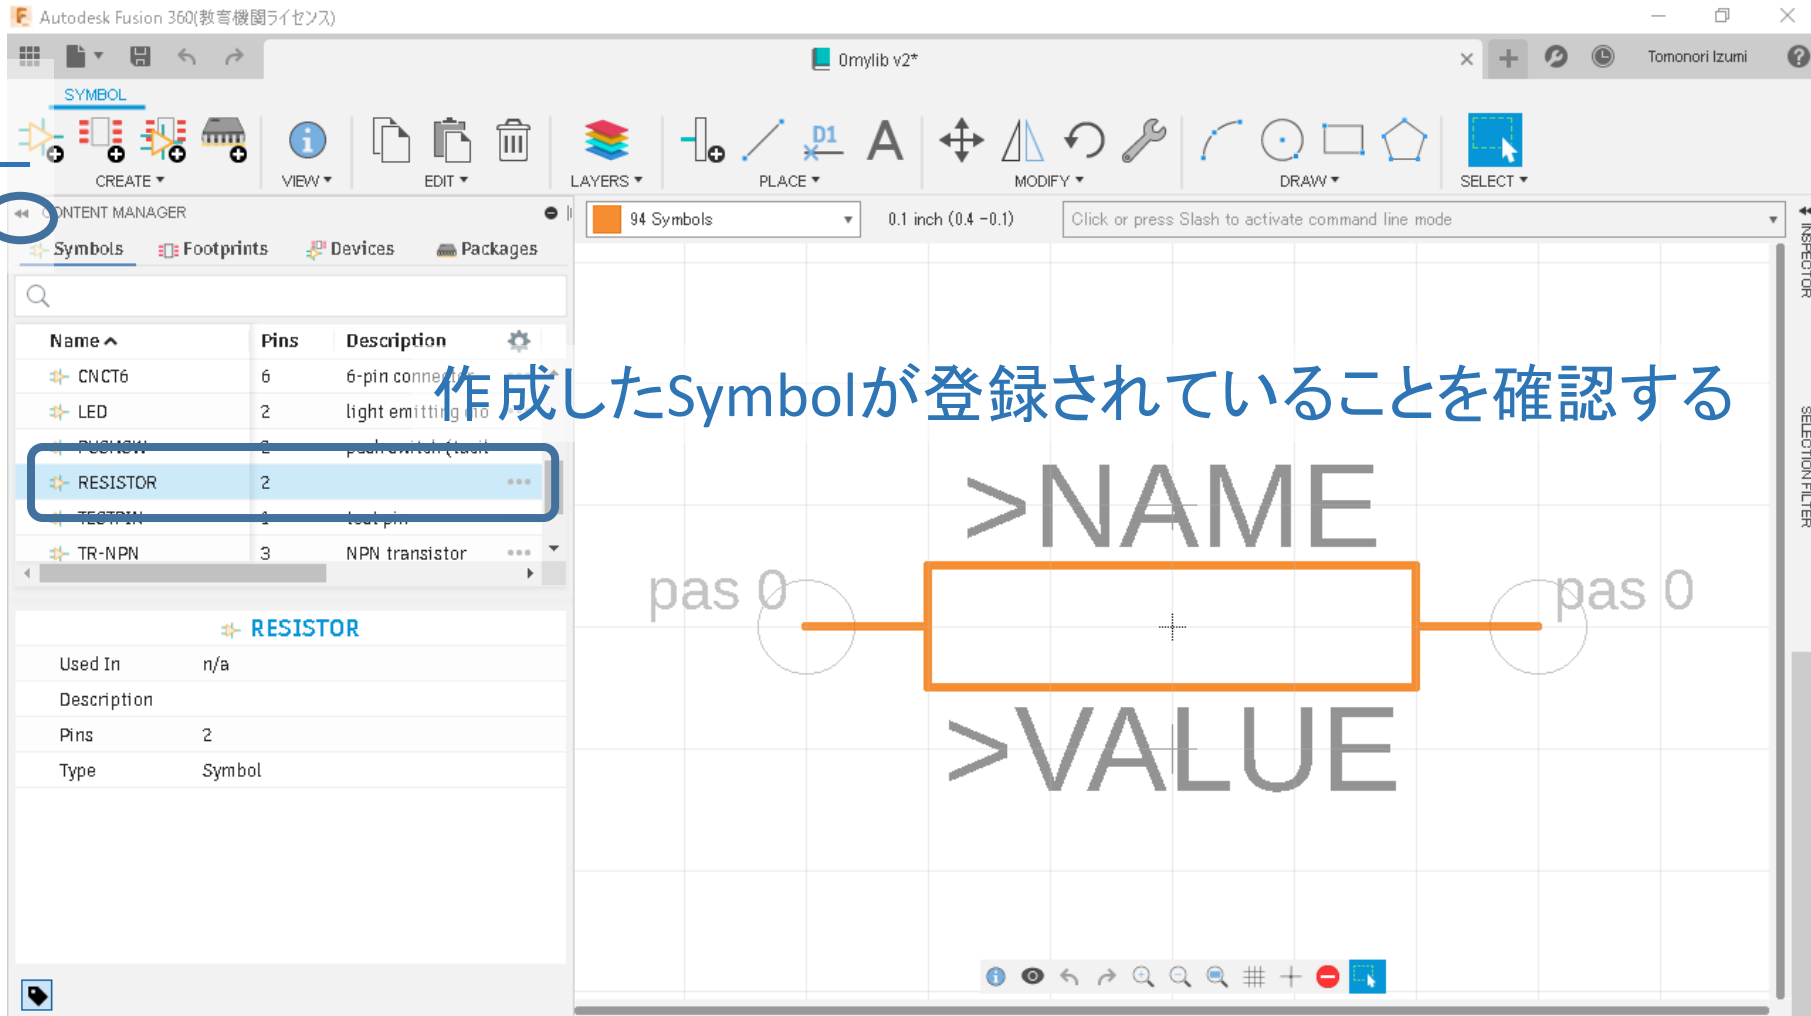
Autodesk Fusion 360(教育機関ライセンス)

0mylib v2*

Tomonori Izumi

SYMBOL

CREATE ▾ VIEW ▾ EDIT ▾ LAYERS ▾ PLACE ▾ MODIFY ▾ DRAW ▾ SELECT ▾

D1

A

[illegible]NTENT MANAGER

Symbols Footprints Devices Packages

94 Symbols

0.1 inch (0.4 −0.1)

Click or press Slash to activate command line mode

INSPECTOR

SELECTION FILTER

| Name ^ | Pins | Description |
|---|---|---|
| CNCT6 | 6 | 6-pin conne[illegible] |
| LED | 2 | light emitting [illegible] |
| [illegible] | 2 | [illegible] |
| RESISTOR | 2 | ••• |
| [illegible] | 1 | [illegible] |
| TR-NPN | 3 | NPN transistor ••• |

作成したSymbolが登録されていることを確認する

RESISTOR

| Used In | n/a |
|---|---|
| Description | |
| Pins | 2 |
| Type | Symbol |

>NAME

pas 0

pas 0

>VALUE